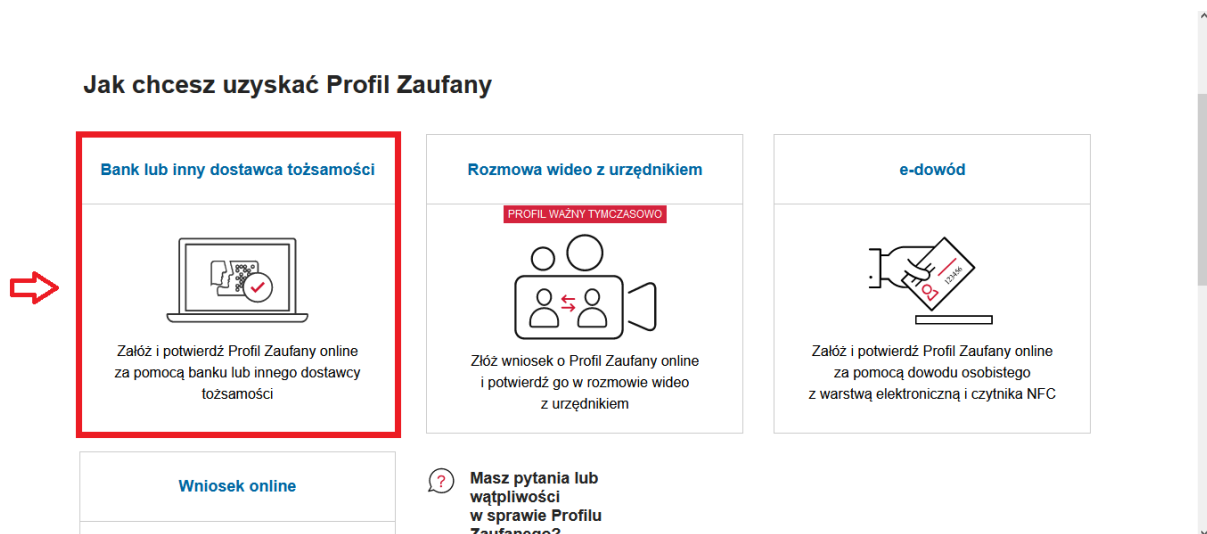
Jak chcesz uzyskać Profil Zaufany

Bank lub inny dostawca tożsamości

Załóż i potwierdź Profil Zaufany online za pomocą banku lub innego dostawcy tożsamości

Rozmowa wideo z urzędnikiem

PROFIL WAŻNY TYMCZASOWO

Złóż wniosek o Profil Zaufany online i potwierdź go w rozmowie wideo z urzędnikiem

e-dowód

123456

Załóż i potwierdź Profil Zaufany online za pomocą dowodu osobistego z warstwą elektroniczną i czytnika NFC

Wniosek online

Masz pytania lub wątpliwości w sprawie Profilu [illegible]